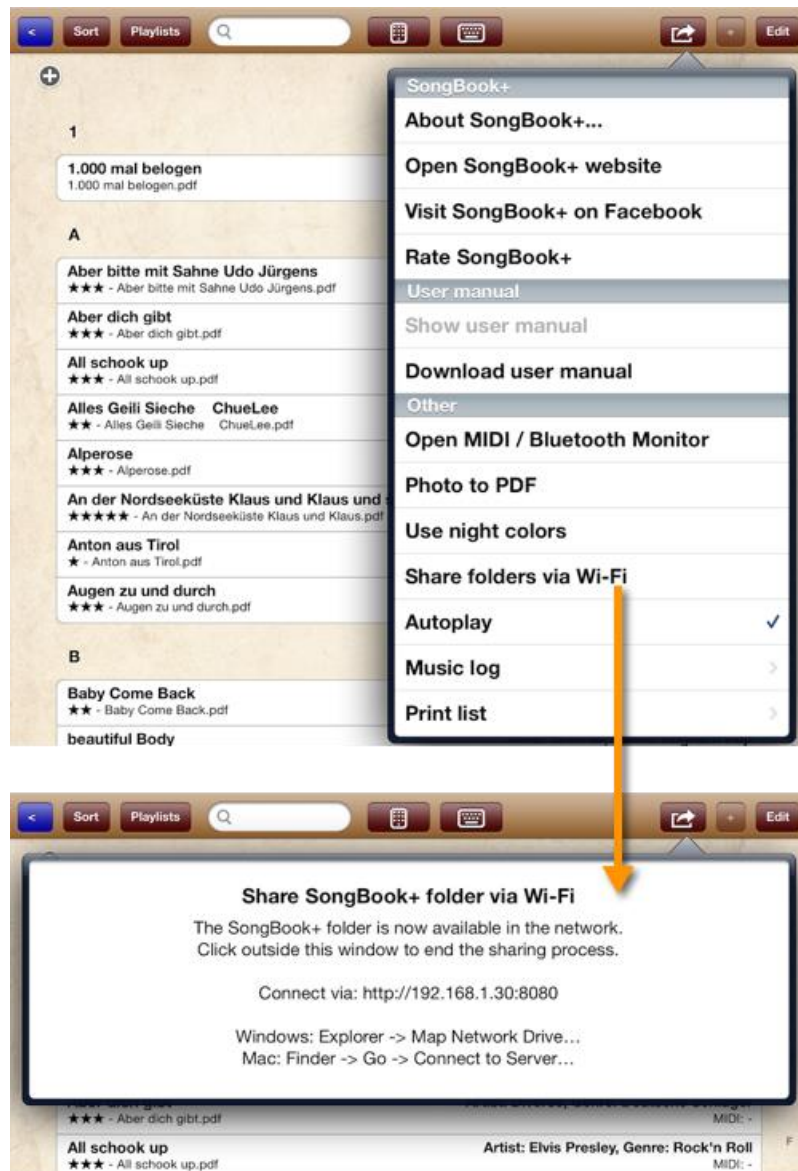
< Sort Playlists Edit

1

1.000 mal belogen
1.000 mal belogen.pdf

A

Aber bitte mit Sahne Udo Jürgens
★★★ - Aber bitte mit Sahne Udo Jürgens.pdf

Aber dich gibt
★★★ - Aber dich gibt.pdf

All schook up
★★★ - All schook up.pdf

Alles Geili Sieche ChueLee
★★ - Alles Geili Sieche ChueLee.pdf

Alperose
★★★ - Alperose.pdf

An der Nordseeküste Klaus und Klaus und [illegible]
★★★★★ - An der Nordseeküste Klaus und Klaus.pdf

Anton aus Tirol
★ - Anton aus Tirol.pdf

Augen zu und durch
★★★ - Augen zu und durch.pdf

B

Baby Come Back
★★ - Baby Come Back.pdf

beautiful Body

SongBook+
About SongBook+...
Open SongBook+ website
Visit SongBook+ on Facebook
Rate SongBook+
User manual
Show user manual
Download user manual
Other
Open MIDI / Bluetooth Monitor
Photo to PDF
Use night colors
Share folders via Wi-Fi
Autoplay ✓
Music log
Print list

< Sort Playlists Edit

Share SongBook+ folder via Wi-Fi

The SongBook+ folder is now available in the network.
Click outside this window to end the sharing process.

Connect via: http://192.168.1.30:8080

Windows: Explorer -> Map Network Drive...
Mac: Finder -> Go -> Connect to Server...

★★★ - Aber dich gibt.pdf
MIDI: -

All schook up
★★★ - All schook up.pdf
Artist: Elvis Presley, Genre: Rock'n Roll
MIDI: -